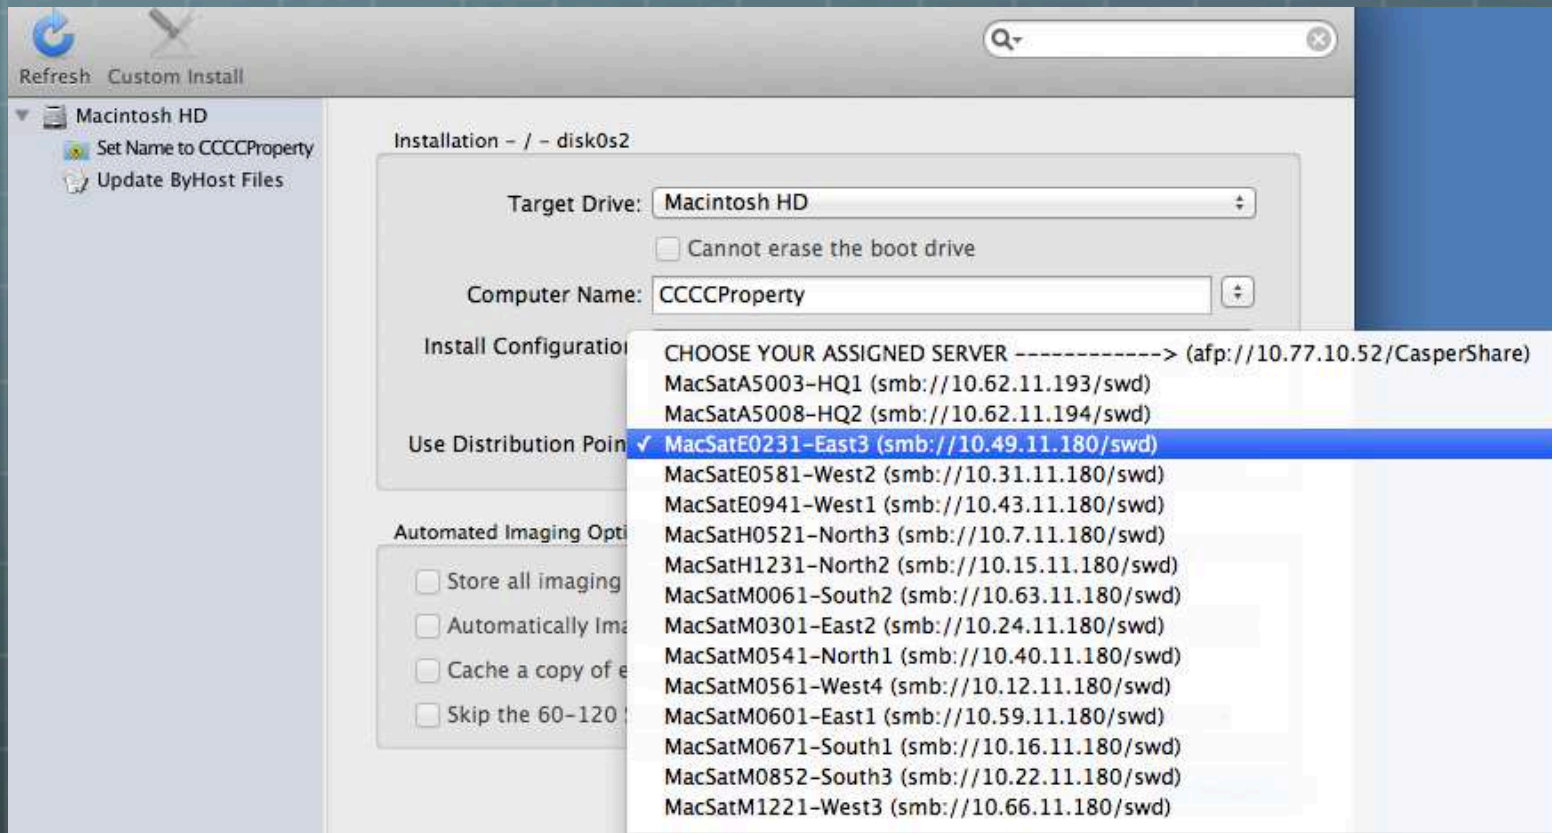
Refresh Custom Install

Macintosh HD
Set Name to CCCCProperty
Update ByHost Files

Installation – / – disk0s2

Target Drive: Macintosh HD

Cannot erase the boot drive

Computer Name: CCCCProperty

Install Configuratio

Use Distribution Poin

CHOOSE YOUR ASSIGNED SERVER ------------> (afp://10.77.10.52/CasperShare)
MacSatA5003-HQ1 (smb://10.62.11.193/swd)
MacSatA5008-HQ2 (smb://10.62.11.194/swd)
✓ MacSatE0231-East3 (smb://10.49.11.180/swd)
MacSatE0581-West2 (smb://10.31.11.180/swd)
MacSatE0941-West1 (smb://10.43.11.180/swd)
MacSatH0521-North3 (smb://10.7.11.180/swd)
MacSatH1231-North2 (smb://10.15.11.180/swd)
MacSatM0061-South2 (smb://10.63.11.180/swd)
MacSatM0301-East2 (smb://10.24.11.180/swd)
MacSatM0541-North1 (smb://10.40.11.180/swd)
MacSatM0561-West4 (smb://10.12.11.180/swd)
MacSatM0601-East1 (smb://10.59.11.180/swd)
MacSatM0671-South1 (smb://10.16.11.180/swd)
MacSatM0852-South3 (smb://10.22.11.180/swd)
MacSatM1221-West3 (smb://10.66.11.180/swd)

Automated Imaging Opti

Store all imaging
Automatically Ima
Cache a copy of e
Skip the 60-120